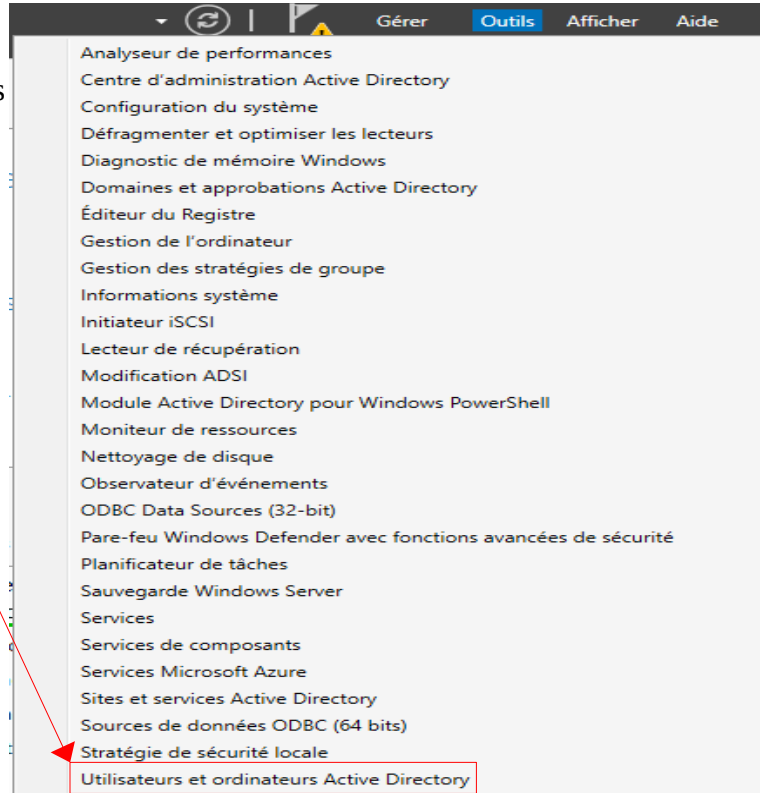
Gérer Outils Afficher Aide

Analyseur de performances
Centre d'administration Active Directory
Configuration du système
Défragmenter et optimiser les lecteurs
Diagnostic de mémoire Windows
Domaines et approbations Active Directory
Éditeur du Registre
Gestion de l'ordinateur
Gestion des stratégies de groupe
Informations système
Initiateur iSCSI
Lecteur de récupération
Modification ADSI
Module Active Directory pour Windows PowerShell
Moniteur de ressources
Nettoyage de disque
Observateur d'événements
ODBC Data Sources (32-bit)
Pare-feu Windows Defender avec fonctions avancées de sécurité
Planificateur de tâches
Sauvegarde Windows Server
Services
Services de composants
Services Microsoft Azure
Sites et services Active Directory
Sources de données ODBC (64 bits)
Stratégie de sécurité locale
Utilisateurs et ordinateurs Active Directory